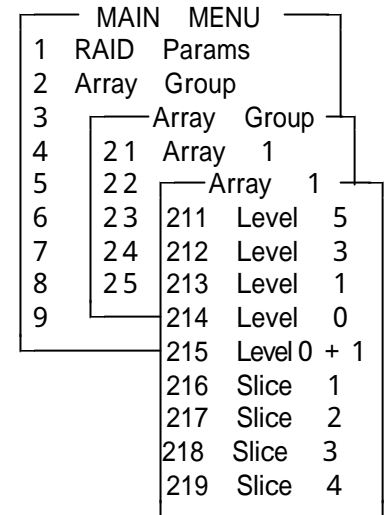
MAIN MENU
1 RAID Params
2 Array Group
3
4
5
6
7
8
9

Array Group
21 Array 1
22
23
24
25

Array 1
211 Level 5
212 Level 3
213 Level 1
214 Level 0
215 Level 0 + 1
216 Slice 1
217 Slice 2
218 Slice 3
219 Slice 4